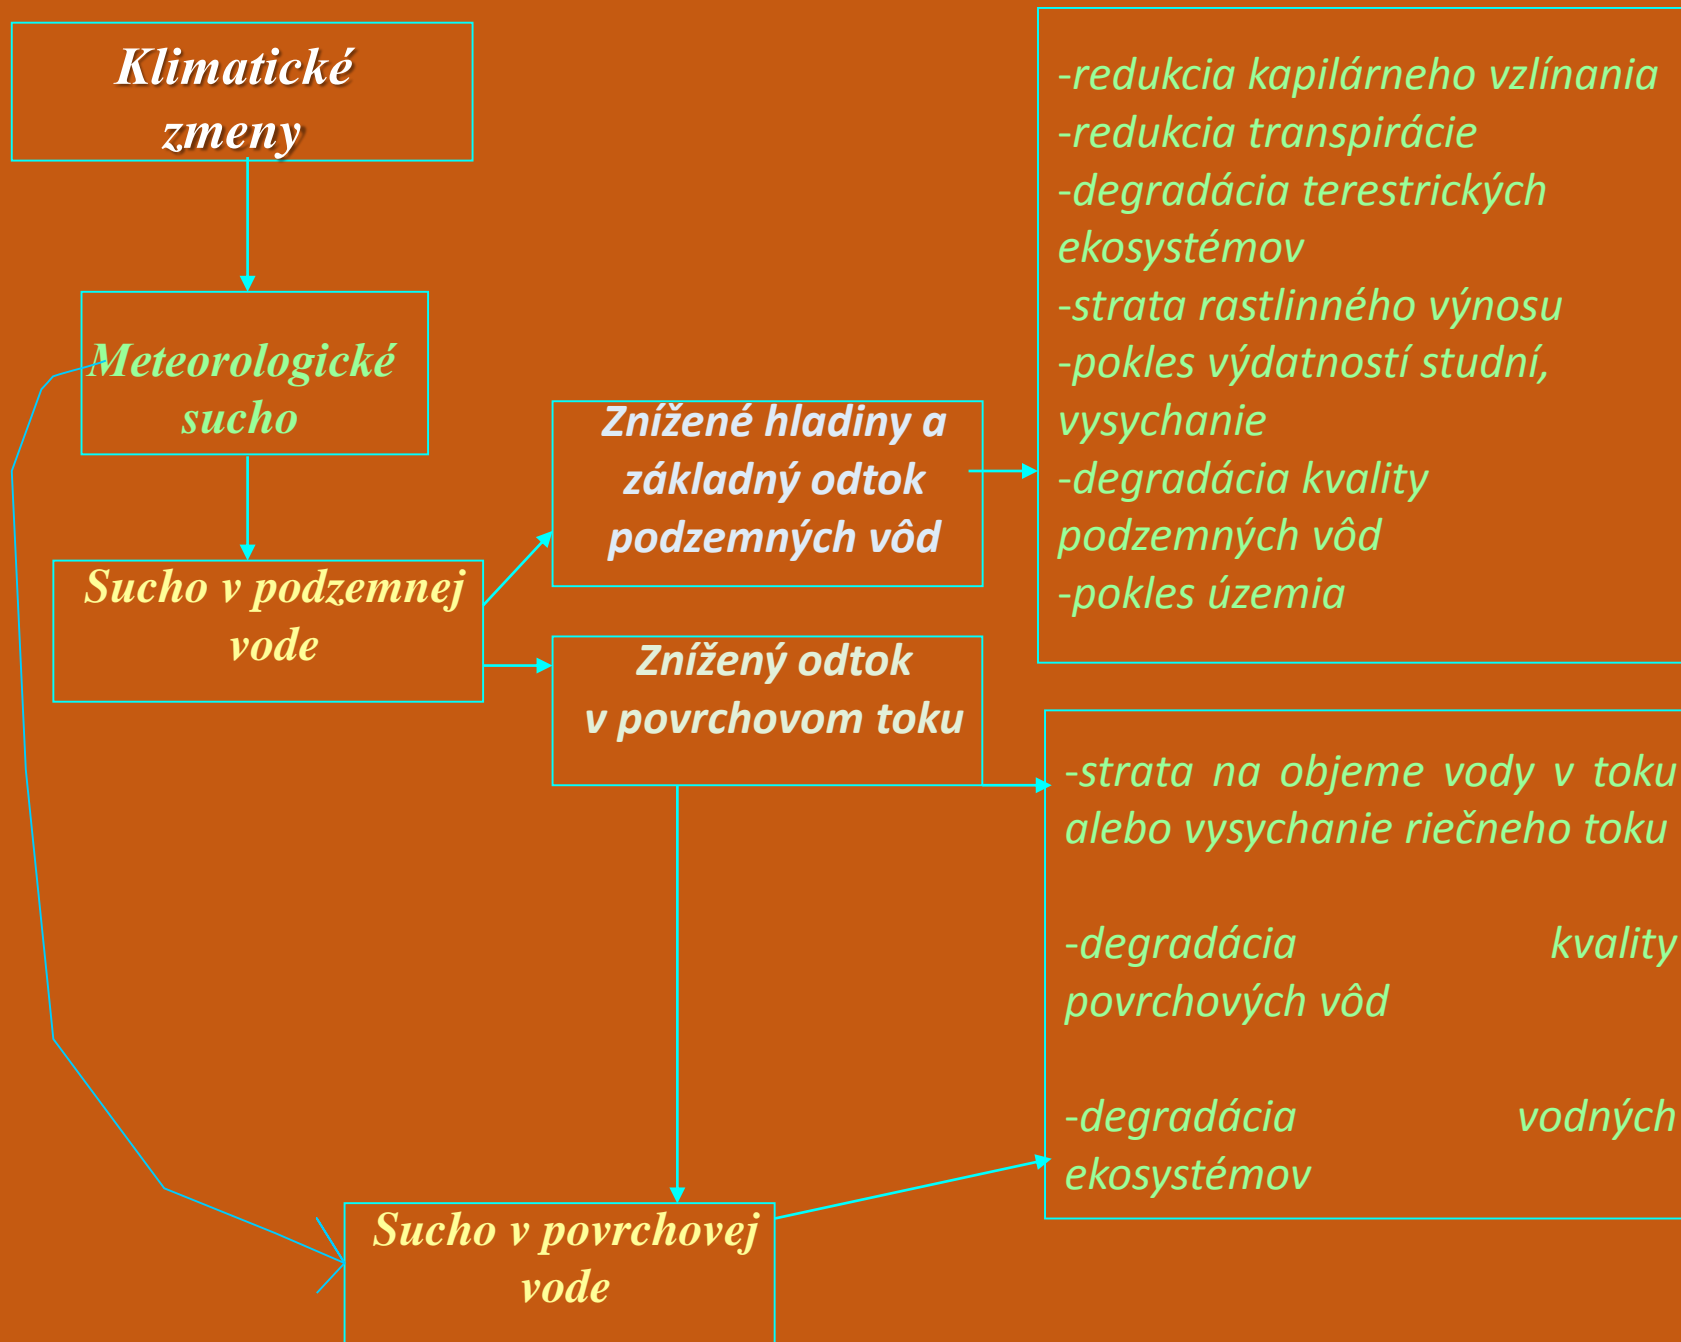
Klimatické zmeny

Meteorologické sucho

Sucho v podzemnej vode

Znížené hladiny a základný odtok podzemných vôd

Znížený odtok v povrchovom toku

Sucho v povrchovej vode

-redukcia kapilárneho vzlínania
-redukcia transpirácie
-degradácia terestrických ekosystémov
-strata rastlinného výnosu
-pokles výdatností studní, vysychanie
-degradácia kvality podzemných vôd
-pokles územia

-strata na objeme vody v toku alebo vysychanie riečneho toku

-degradácia kvality povrchových vôd

-degradácia vodných ekosystémov